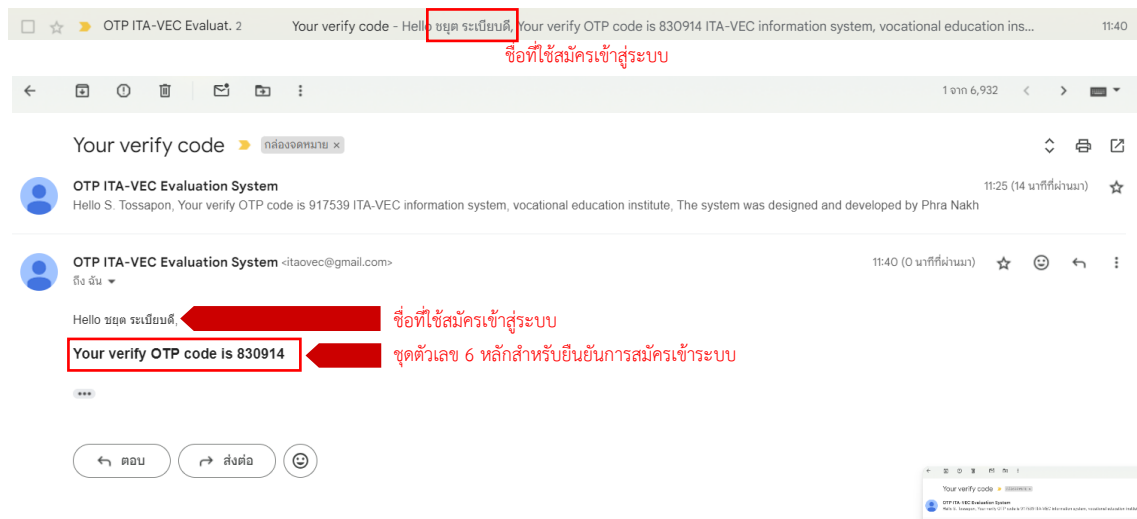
OTP ITA-VEC Evaluat. 2 Your verify code - Hello ชยุต ระเบียบดี, Your verify OTP code is 830914 ITA-VEC information system, vocational education ins... 11:40

ชื่อที่ใช้สมัครเข้าสู่ระบบ

1 จาก 6,932

Your verify code กล่องจดหมาย ×

OTP ITA-VEC Evaluation System 11:25 (14 นาทีที่ผ่านมา)
Hello S. Tossapon, Your verify OTP code is 917539 ITA-VEC information system, vocational education institute, The system was designed and developed by Phra Nakh

OTP ITA-VEC Evaluation System <itaovec@gmail.com> 11:40 (0 นาทีที่ผ่านมา)
ถึง ฉัน

Hello ชยุต ระเบียบดี,

ชื่อที่ใช้สมัครเข้าสู่ระบบ

Your verify OTP code is 830914

ชุดตัวเลข 6 หลักสำหรับยืนยันการสมัครเข้าระบบ

ตอบ ส่งต่อ

Your verify code

OTP ITA-VEC Evaluation System
Hello S. Tossapon, Your verify OTP code is 917539 ITA-VEC information system, vocational education institu